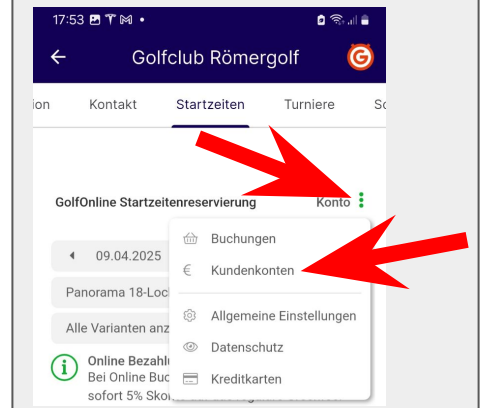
17:53

Golfclub Römergolf

ion Kontakt Startzeiten Turniere So

GolfOnline Startzeitenreservierung Konto

09.04.2025

Panorama 18-Loch

Alle Varianten anz

Online Bezahl
Bei Online Buc
sofort 5% Sko

Buchungen

€ Kundenkonten

Allgemeine Einstellungen

Datenschutz

Kreditkarten